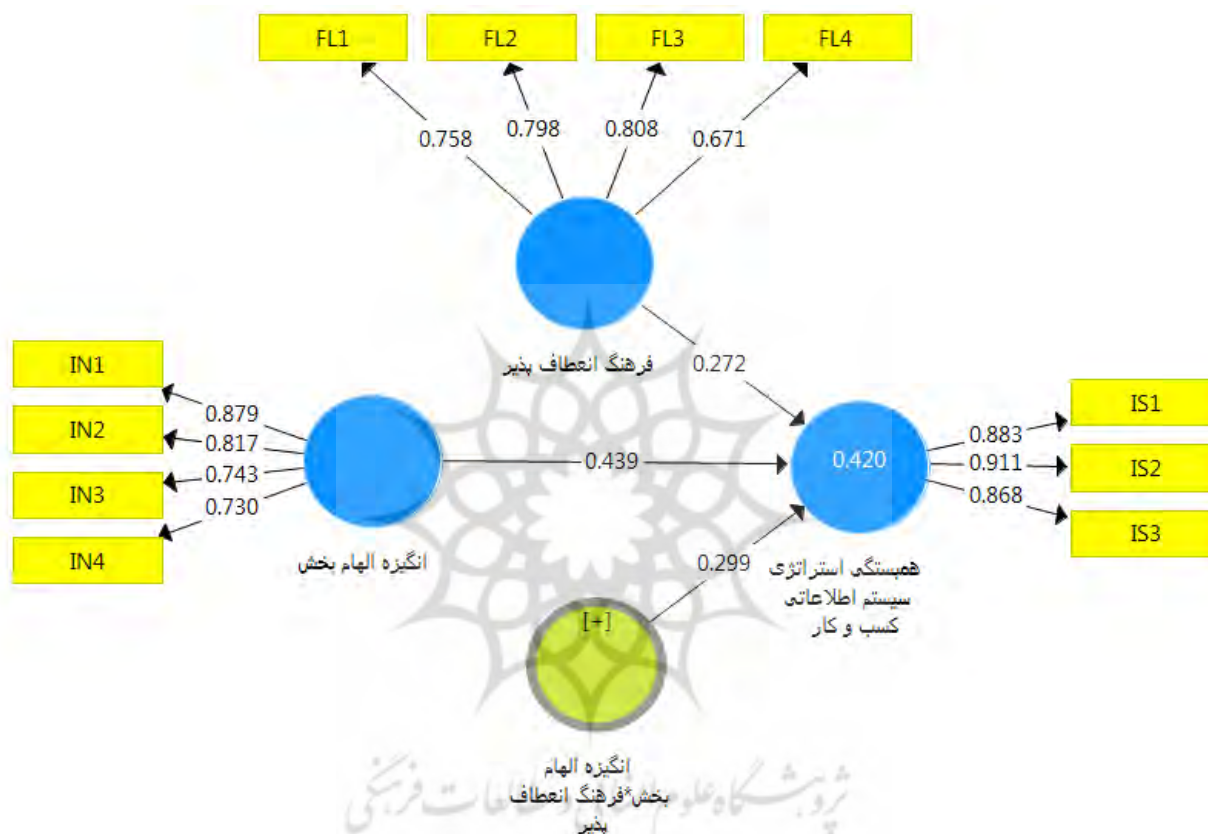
FL1
FL2
FL3
FL4
0.758
0.798
0.808
0.671
فرهنگ انعطاف پذیر
0.272
IN1
IN2
IN3
IN4
0.879
0.817
0.743
0.730
انگیزه الهام بخش
0.439
0.420
همبستگی استراتژی سیستم اطلاعاتی کسب و کار
0.883
0.911
0.868
IS1
IS2
IS3
0.299
[+]
انگیزه الهام بخش*فرهنگ انعطاف پذیر
پژوهشگاه علوم انسانی و مطالعات فرهنگی